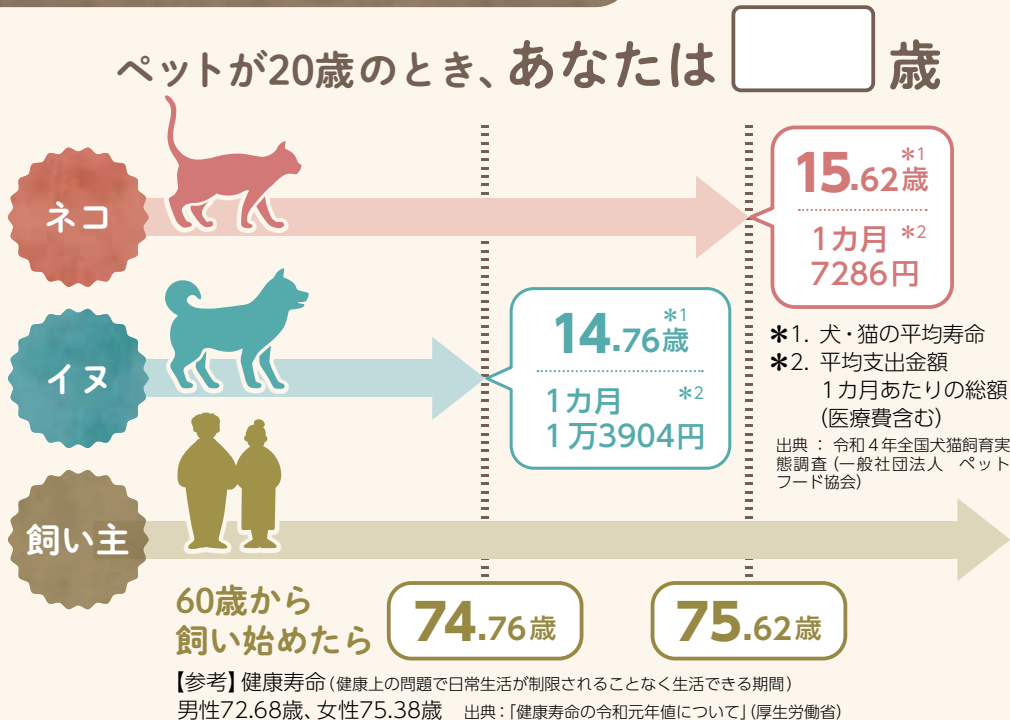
ペットが20歳のとき、あなたは [ ] 歳

ネコ

15.62歳 ＊1
1カ月 ＊2
7286円

イヌ

14.76歳 ＊1
1カ月 ＊2
1万3904円

＊1. 犬・猫の平均寿命
＊2. 平均支出金額
1カ月あたりの総額
(医療費含む)
出典：令和４年全国犬猫飼育実態調査（一般社団法人 ペットフード協会）

飼い主

60歳から
飼い始めたら

74.76歳

75.62歳

【参考】健康寿命（健康上の問題で日常生活が制限されることなく生活できる期間）
男性72.68歳、女性75.38歳 出典：「健康寿命の令和元年値について」（厚生労働省）